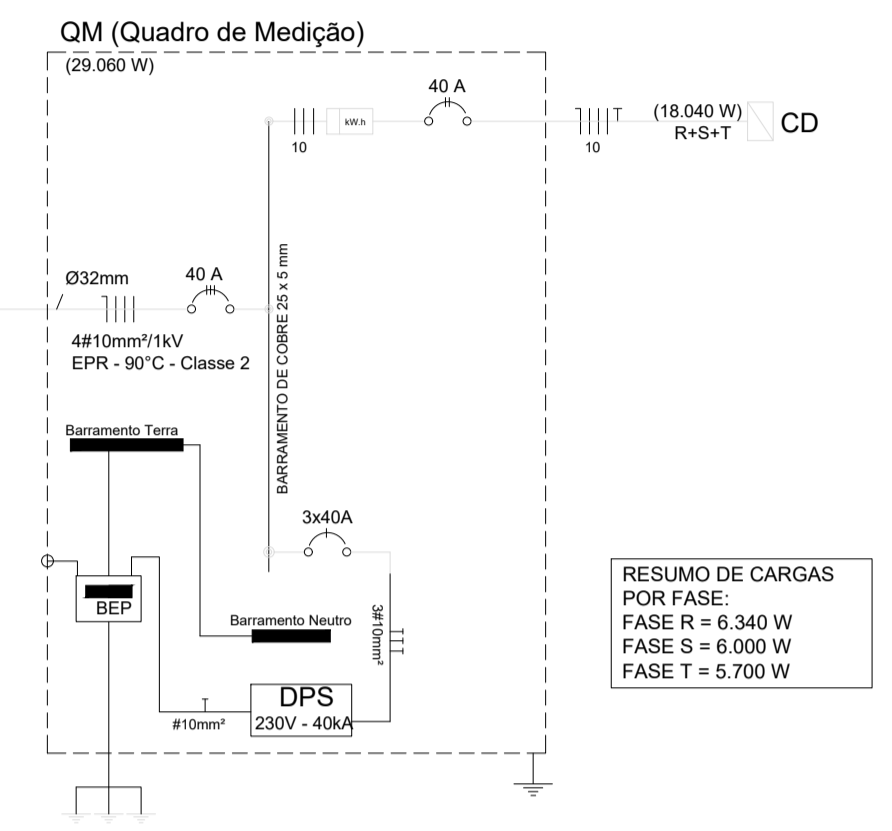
QM (Quadro de Medição)
(29.060 W)

40 A
kW.h
10
(18.040 W)
R+S+T
CD
10

Ø32mm
40 A
4#10mm²/1kV
EPR - 90°C - Classe 2

BARRAMENTO DE COBRE 25 x 5 mm

Barramento Terra

3x40A

BEP

Barramento Neutro

3#10mm²

DPS
230V - 40kA
#10mm²

RESUMO DE CARGAS POR FASE:
FASE R = 6.340 W
FASE S = 6.000 W
FASE T = 5.700 W